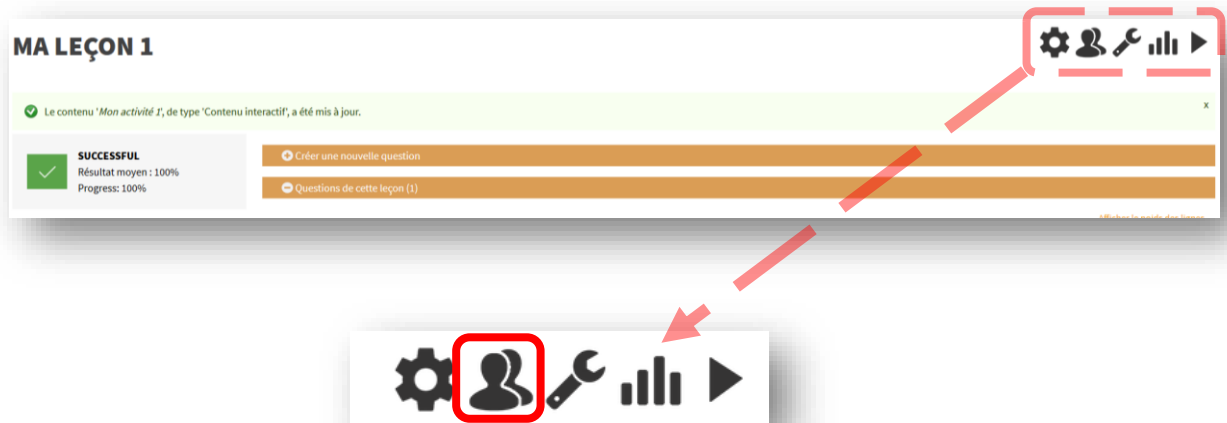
MA LEÇON 1

Le contenu '*Mon activité 1*', de type 'Contenu interactif', a été mis à jour.

x

SUCCESSFUL
Résultat moyen : 100%
Progress: 100%

Créer une nouvelle question

Questions de cette leçon (1)

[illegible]